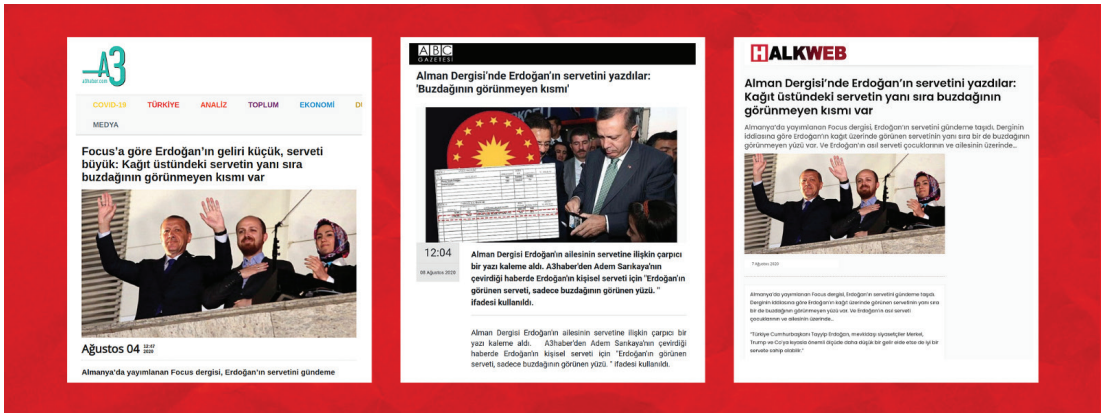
A3
a3haber.com

COVID-19 TÜRKİYE ANALİZ TOPLUM EKONOMİ D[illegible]
MEDYA

Focus'a göre Erdoğan'ın geliri küçük, serveti büyük: Kağıt üstündeki servetin yanı sıra buzdağının görünmeyen kısmı var

Ağustos 04 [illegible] 2020

Almanya'da yayımlanan Focus dergisi, Erdoğan'ın servetini gündeme

ABC GAZETESİ

Alman Dergisi'nde Erdoğan'ın servetini yazdılar: 'Buzdağının görünmeyen kısmı'

12:04
08 Ağustos 2020

Alman Dergisi Erdoğan'ın ailesinin servetine ilişkin çarpıcı bir yazı kaleme aldı. A3haber'den Adem Sarıkaya'nın çevirdiği haberde Erdoğan'ın kişisel serveti için "Erdoğan'ın görünen serveti, sadece buzdağının görünen yüzü. " ifadesi kullanıldı.

Alman Dergisi Erdoğan'ın ailesinin servetine ilişkin çarpıcı bir yazı kaleme aldı. A3haber'den Adem Sarıkaya'nın çevirdiği haberde Erdoğan'ın kişisel serveti için "Erdoğan'ın görünen serveti, sadece buzdağının görünen yüzü. " ifadesi kullanıldı.

HALKWEB

Alman Dergisi'nde Erdoğan'ın servetini yazdılar: Kağıt üstündeki servetin yanı sıra buzdağının görünmeyen kısmı var

Almanya'da yayımlanan Focus dergisi, Erdoğan'ın servetini gündeme taşıdı. Derginin iddiasına göre Erdoğan'ın kağıt üzerinde görünen servetinin yanı sıra bir de buzdağının görünmeyen yüzü var. Ve Erdoğan'ın asıl serveti çocuklarının ve ailesinin üzerinde...

7 Ağustos 2020

Almanya'da yayımlanan Focus dergisi, Erdoğan'ın servetini gündeme taşıdı. Derginin iddiasına göre Erdoğan'ın kağıt üzerinde görünen servetinin yanı sıra bir de buzdağının görünmeyen yüzü var. Ve Erdoğan'ın asıl serveti çocuklarının ve ailesinin üzerinde...

"Türkiye Cumhurbaşkanı Tayyip Erdoğan, meslektaşı siyasetçiler Merkel, Trump ve Co'ya kıyasla önemli ölçüde daha düşük bir gelir elde eder ile iyi bir servete sahip olabilir."